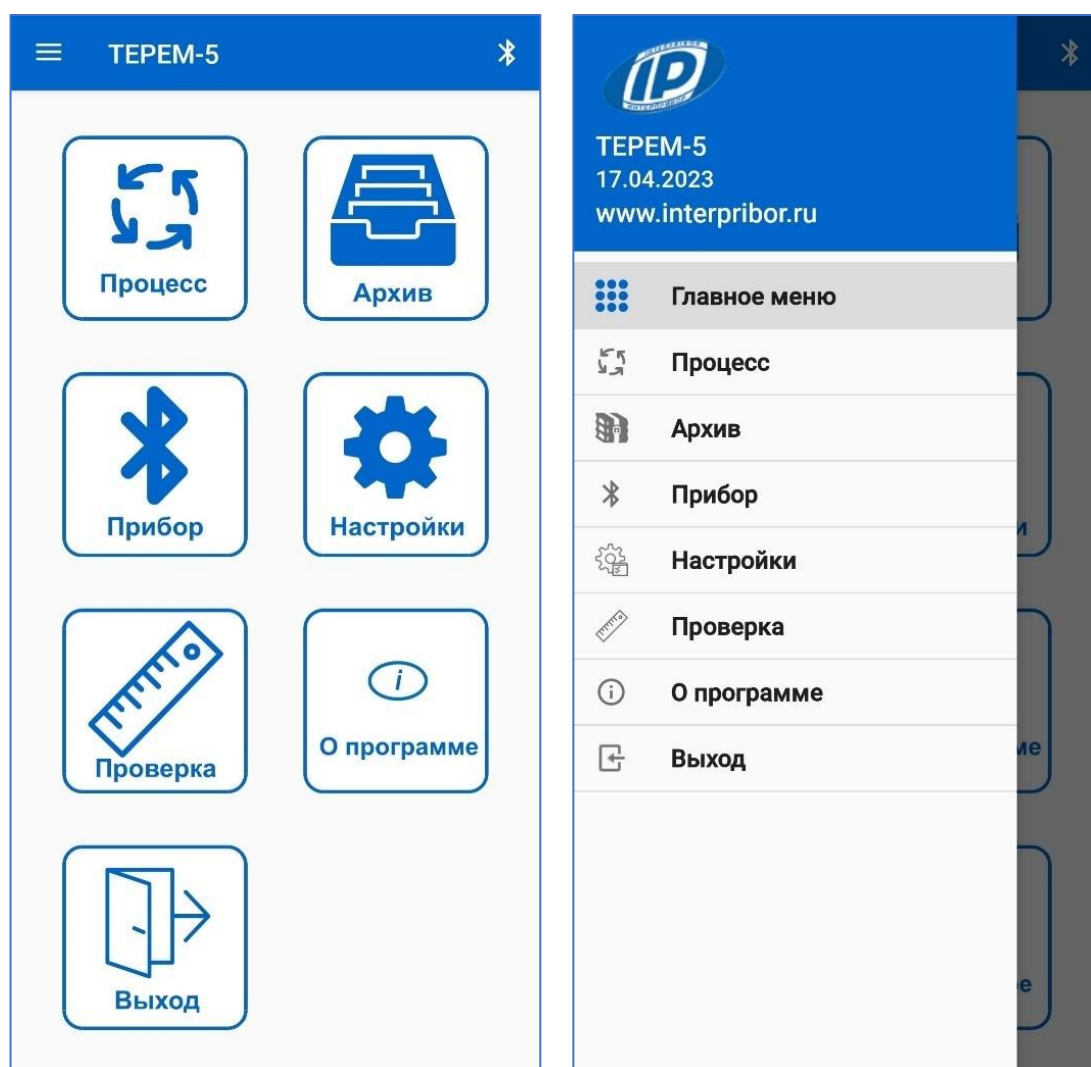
ТЕРЕМ-5

Процесс

Архив

Прибор

Настройки

Проверка

О программе

Выход

IP

ТЕРЕМ-5
17.04.2023
www.interpribor.ru

Главное меню

Процесс

Архив

Прибор

Настройки

Проверка

О программе

Выход

и

ме

е